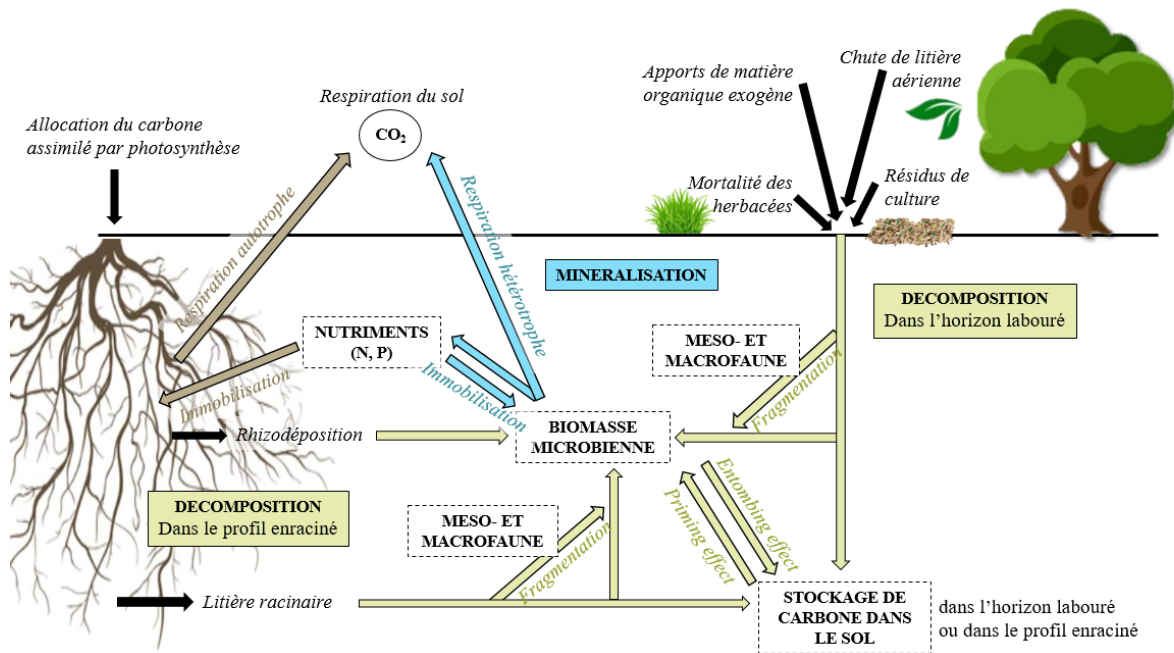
Respiration du sol

$CO_2$

Allocation du carbone assimilé par photosynthèse

Apports de matière organique exogène

Chute de litière aérienne

Mortalité des herbacées

Résidus de culture

Respiration autotrophe

Respiration hétérotrophe

MINERALISATION

DECOMPOSITION
Dans l'horizon labouré

NUTRIMENTS (N, P)

Immobilisation

Immobilisation

MESO- ET MACROFAUNE

Fragmentation

Rhizodéposition

BIOMASSE MICROBIENNE

DECOMPOSITION
Dans le profil enraciné

MESO- ET MACROFAUNE

Fragmentation

Priming effect

Entombing effect

Litière racinaire

STOCKAGE DE CARBONE DANS LE SOL

dans l'horizon labouré ou dans le profil enraciné